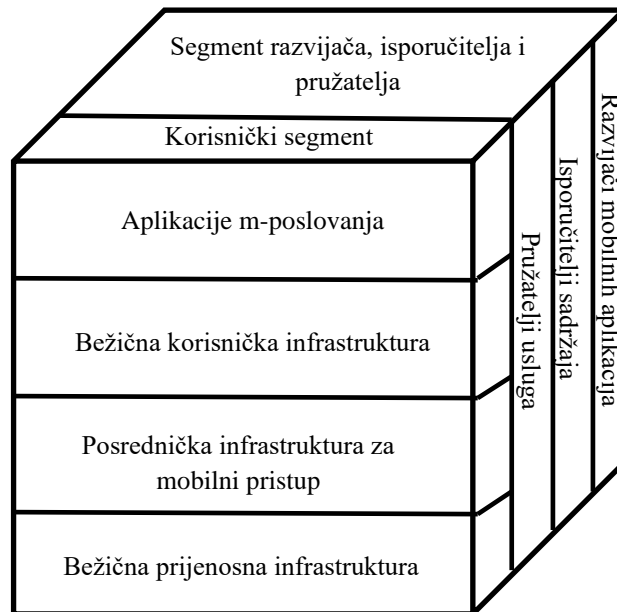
Segment razvijača, isporučitelja i pružatelja

Korisnički segment

Aplikacije m-poslovanja

Bežična korisnička infrastruktura

Posrednička infrastruktura za mobilni pristup

Bežična prijenosna infrastruktura

Pružatelji usluga

Isporučitelji sadržaja

Razvijači mobilnih aplikacija